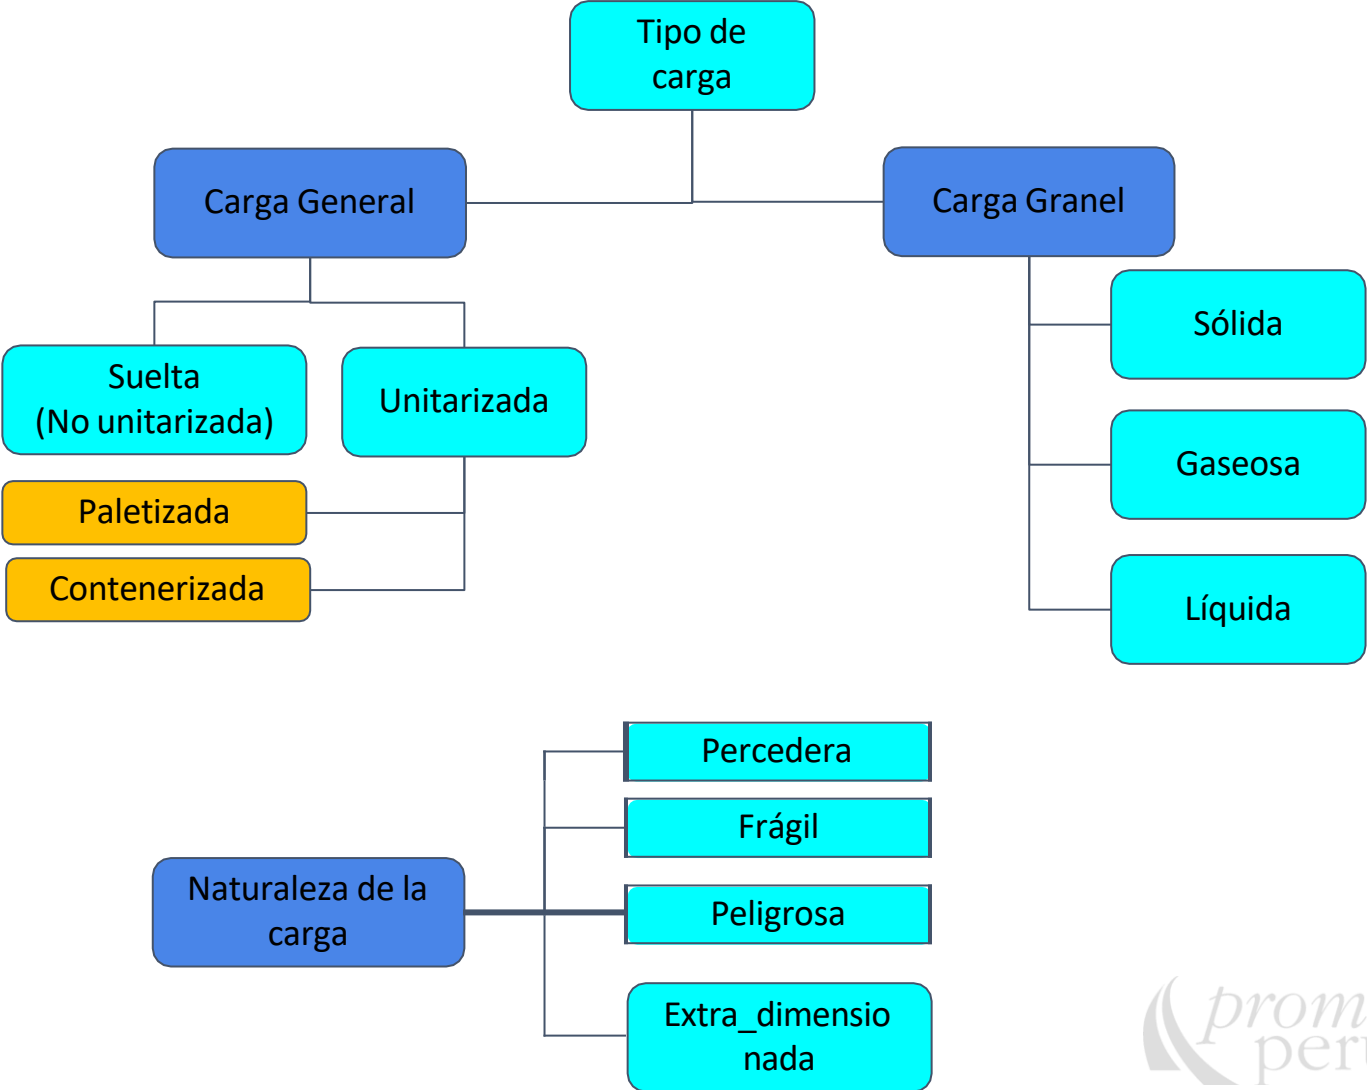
Tipo de carga

Carga General

Carga Granel

Suelta (No unitarizada)

Unitarizada

Paletizada

Contenerizada

Sólida

Gaseosa

Líquida

Naturaleza de la carga

Percedera

Frágil

Peligrosa

Extra_dimensionada

prom peru